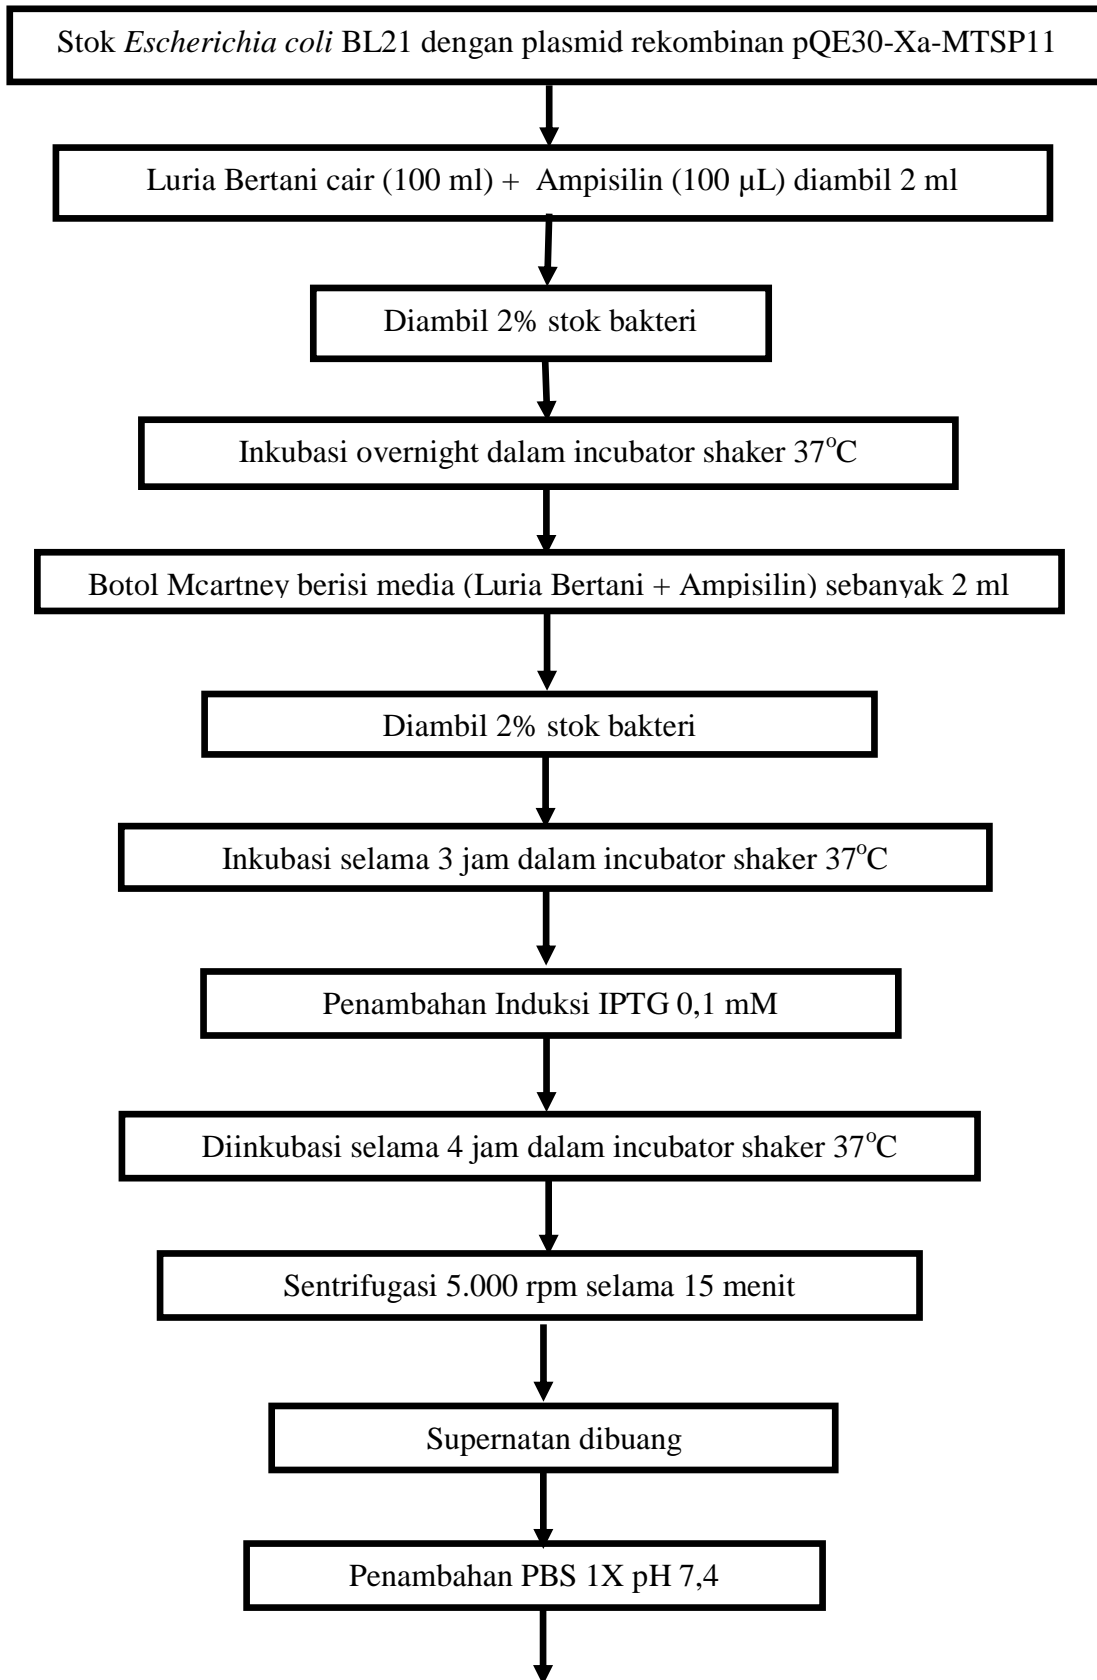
Stok *Escherichia coli* BL21 dengan plasmid rekombinan pQE30-Xa-MTSP11

Luria Bertani cair (100 ml) + Ampisilin (100 µL) diambil 2 ml

Diambil 2% stok bakteri

Inkubasi overnight dalam incubator shaker 37$^{o}$C

Botol Mcartney berisi media (Luria Bertani + Ampisilin) sebanyak 2 ml

Diambil 2% stok bakteri

Inkubasi selama 3 jam dalam incubator shaker 37$^{o}$C

Penambahan Induksi IPTG 0,1 mM

Diinkubasi selama 4 jam dalam incubator shaker 37$^{o}$C

Sentrifugasi 5.000 rpm selama 15 menit

Supernatan dibuang

Penambahan PBS 1X pH 7,4